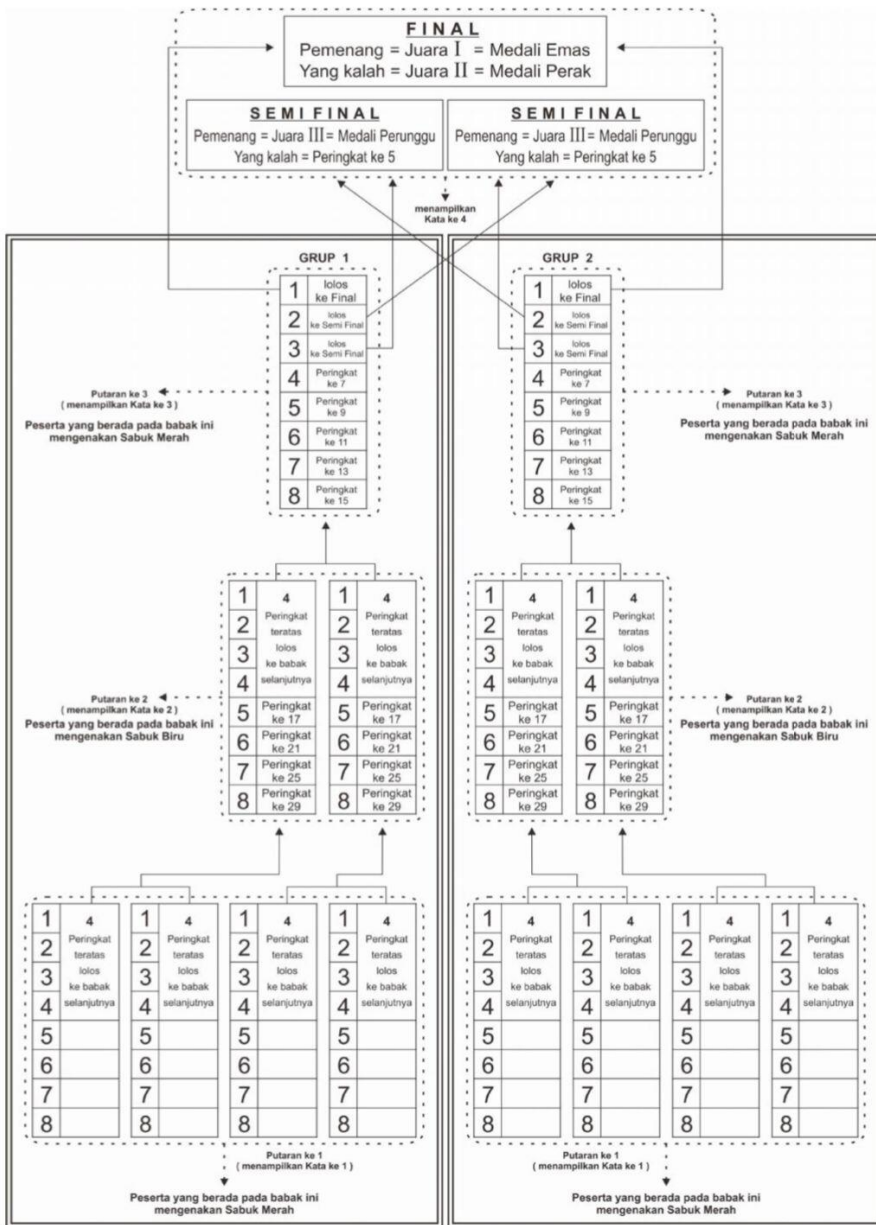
FINAL
Pemenang = Juara I = Medali Emas
Yang kalah = Juara II = Medali Perak

SEMI FINAL
Pemenang = Juara III = Medali Perunggu
Yang kalah = Peringkat ke 5

SEMI FINAL
Pemenang = Juara III = Medali Perunggu
Yang kalah = Peringkat ke 5

menampilkan Kata ke 4

GRUP 1

| 1 | lolos ke Final |
|---|---|
| 2 | lolos ke Semi Final |
| 3 | lolos ke Semi Final |
| 4 | Peringkat ke 7 |
| 5 | Peringkat ke 9 |
| 6 | Peringkat ke 11 |
| 7 | Peringkat ke 13 |
| 8 | Peringkat ke 15 |

Putaran ke 3 ( menampilkan Kata ke 3 )
Peserta yang berada pada babak ini mengenakan Sabuk Merah

| 1 | 4 Peringkat teratas lolos ke babak selanjutnya | 1 | 4 Peringkat teratas lolos ke babak selanjutnya |
|---|---|---|---|
| 2 | | 2 | |
| 3 | | 3 | |
| 4 | | 4 | |
| 5 | Peringkat ke 17 | 5 | Peringkat ke 17 |
| 6 | Peringkat ke 21 | 6 | Peringkat ke 21 |
| 7 | Peringkat ke 25 | 7 | Peringkat ke 25 |
| 8 | Peringkat ke 29 | 8 | Peringkat ke 29 |

Putaran ke 2 ( menampilkan Kata ke 2 )
Peserta yang berada pada babak ini mengenakan Sabuk Biru

| 1 | 4 Peringkat teratas lolos ke babak selanjutnya | 1 | 4 Peringkat teratas lolos ke babak selanjutnya | 1 | 4 Peringkat teratas lolos ke babak selanjutnya | 1 | 4 Peringkat teratas lolos ke babak selanjutnya |
|---|---|---|---|---|---|---|---|
| 2 | | 2 | | 2 | | 2 | |
| 3 | | 3 | | 3 | | 3 | |
| 4 | | 4 | | 4 | | 4 | |
| 5 | | 5 | | 5 | | 5 | |
| 6 | | 6 | | 6 | | 6 | |
| 7 | | 7 | | 7 | | 7 | |
| 8 | | 8 | | 8 | | 8 | |

Putaran ke 1 ( menampilkan Kata ke 1 )
Peserta yang berada pada babak ini mengenakan Sabuk Merah

GRUP 2

| 1 | lolos ke Final |
|---|---|
| 2 | lolos ke Semi Final |
| 3 | lolos ke Semi Final |
| 4 | Peringkat ke 7 |
| 5 | Peringkat ke 9 |
| 6 | Peringkat ke 11 |
| 7 | Peringkat ke 13 |
| 8 | Peringkat ke 15 |

Putaran ke 3 ( menampilkan Kata ke 3 )
Peserta yang berada pada babak ini mengenakan Sabuk Merah

| 1 | 4 Peringkat teratas lolos ke babak selanjutnya | 1 | 4 Peringkat teratas lolos ke babak selanjutnya |
|---|---|---|---|
| 2 | | 2 | |
| 3 | | 3 | |
| 4 | | 4 | |
| 5 | Peringkat ke 17 | 5 | Peringkat ke 17 |
| 6 | Peringkat ke 21 | 6 | Peringkat ke 21 |
| 7 | Peringkat ke 25 | 7 | Peringkat ke 25 |
| 8 | Peringkat ke 29 | 8 | Peringkat ke 29 |

Putaran ke 2 ( menampilkan Kata ke 2 )
Peserta yang berada pada babak ini mengenakan Sabuk Biru

| 1 | 4 Peringkat teratas lolos ke babak selanjutnya | 1 | 4 Peringkat teratas lolos ke babak selanjutnya | 1 | 4 Peringkat teratas lolos ke babak selanjutnya | 1 | 4 Peringkat teratas lolos ke babak selanjutnya |
|---|---|---|---|---|---|---|---|
| 2 | | 2 | | 2 | | 2 | |
| 3 | | 3 | | 3 | | 3 | |
| 4 | | 4 | | 4 | | 4 | |
| 5 | | 5 | | 5 | | 5 | |
| 6 | | 6 | | 6 | | 6 | |
| 7 | | 7 | | 7 | | 7 | |
| 8 | | 8 | | 8 | | 8 | |

Putaran ke 1 ( menampilkan Kata ke 1 )
Peserta yang berada pada babak ini mengenakan Sabuk Merah